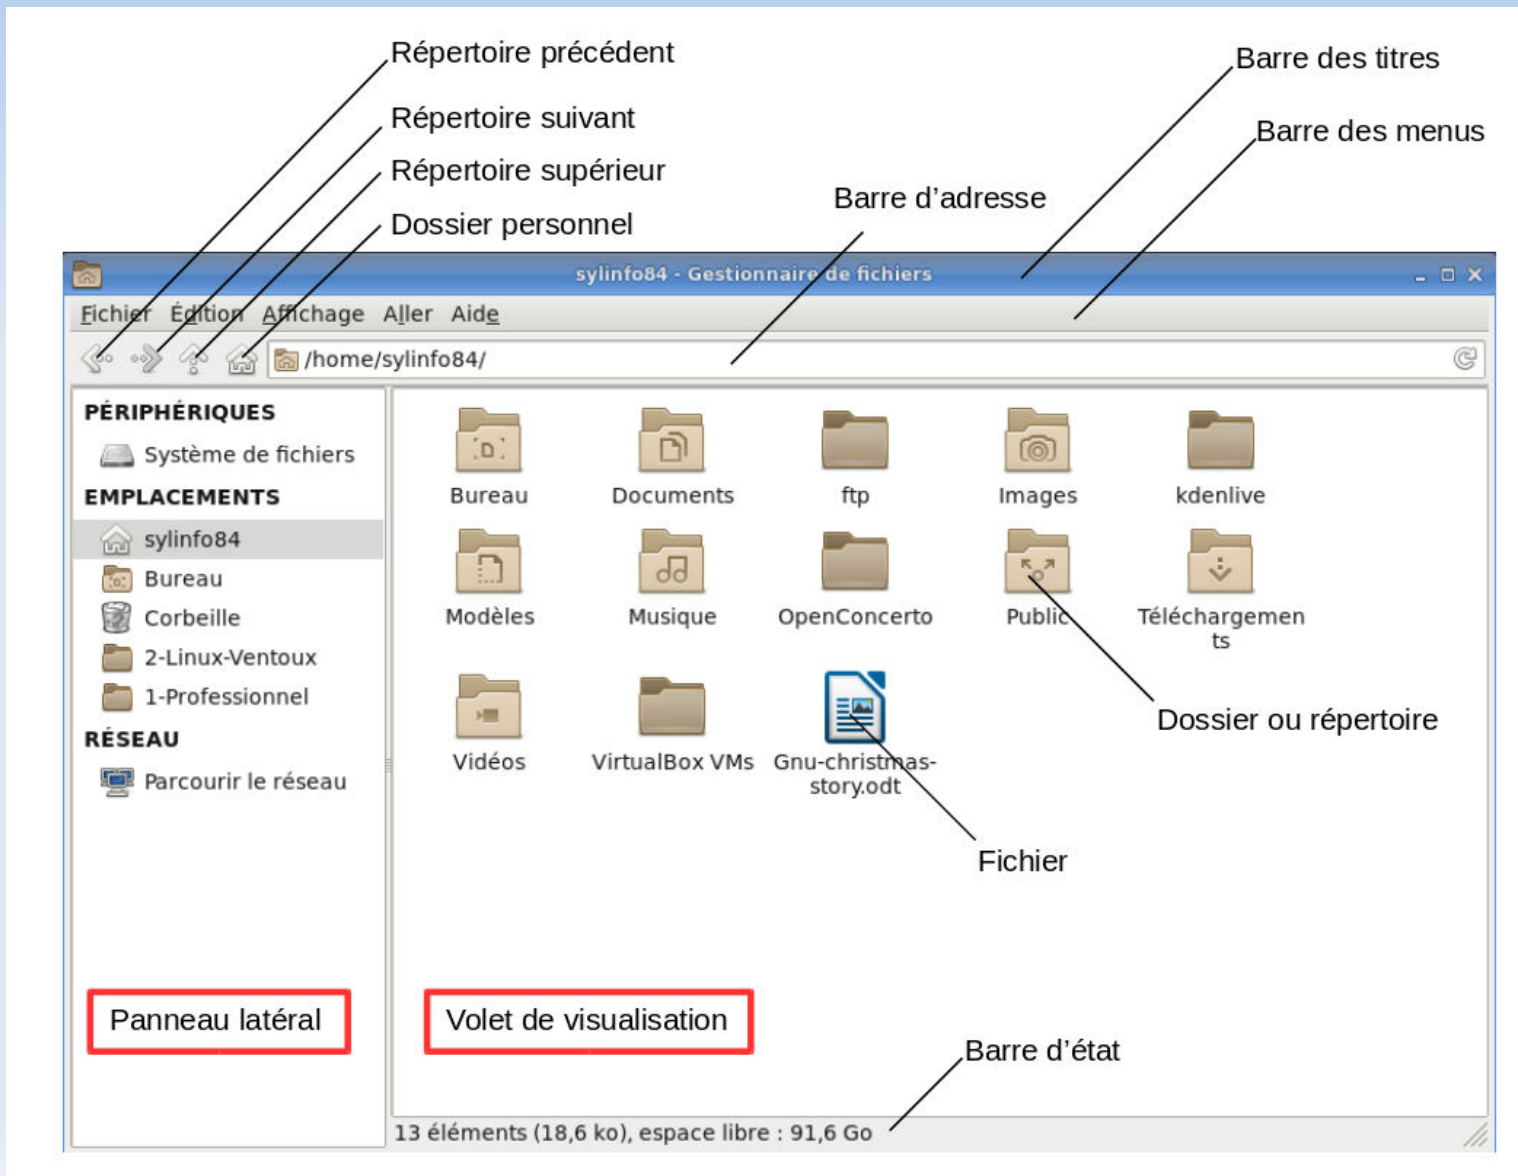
Répertoire précédent
Répertoire suivant
Répertoire supérieur
Dossier personnel
Barre des titres
Barre des menus
Barre d'adresse

sylinfo84 - Gestionnaire de fichiers

Fichier Édition Affichage Aller Aide

/home/sylinfo84/

PÉRIPHÉRIQUES
Système de fichiers
EMPLACEMENTS
sylinfo84
Bureau
Corbeille
2-Linux-Ventoux
1-Professionnel
RÉSEAU
Parcourir le réseau

Bureau
Documents
ftp
Images
kdenlive
Modèles
Musique
OpenConcerto
Public
Téléchargements
Vidéos
VirtualBox VMs
Gnu-christmas-story.odt

Dossier ou répertoire
Fichier

Panneau latéral
Volet de visualisation
Barre d'état

13 éléments (18,6 ko), espace libre : 91,6 Go